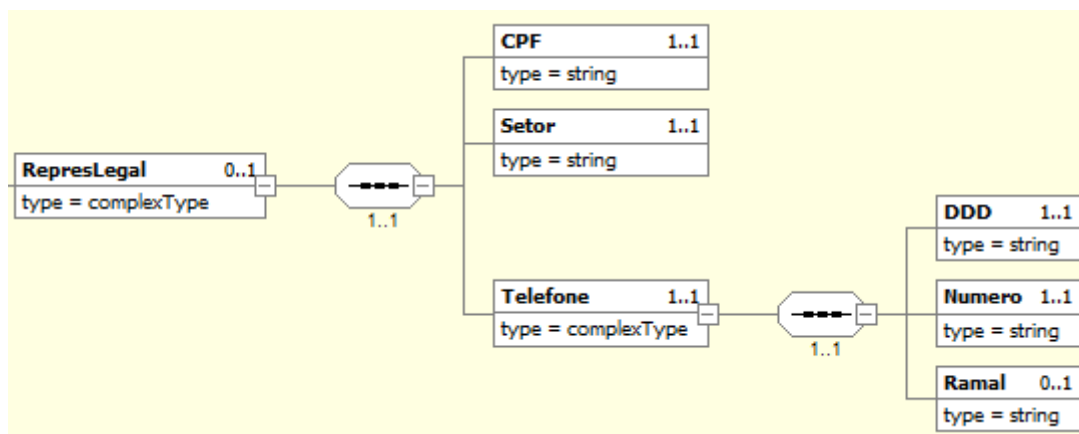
CPF 1..1
type = string

Setor 1..1
type = string

RepresLegal 0..1
type = complexType

1..1

Telefone 1..1
type = complexType

1..1

DDD 1..1
type = string

Numero 1..1
type = string

Ramal 0..1
type = string